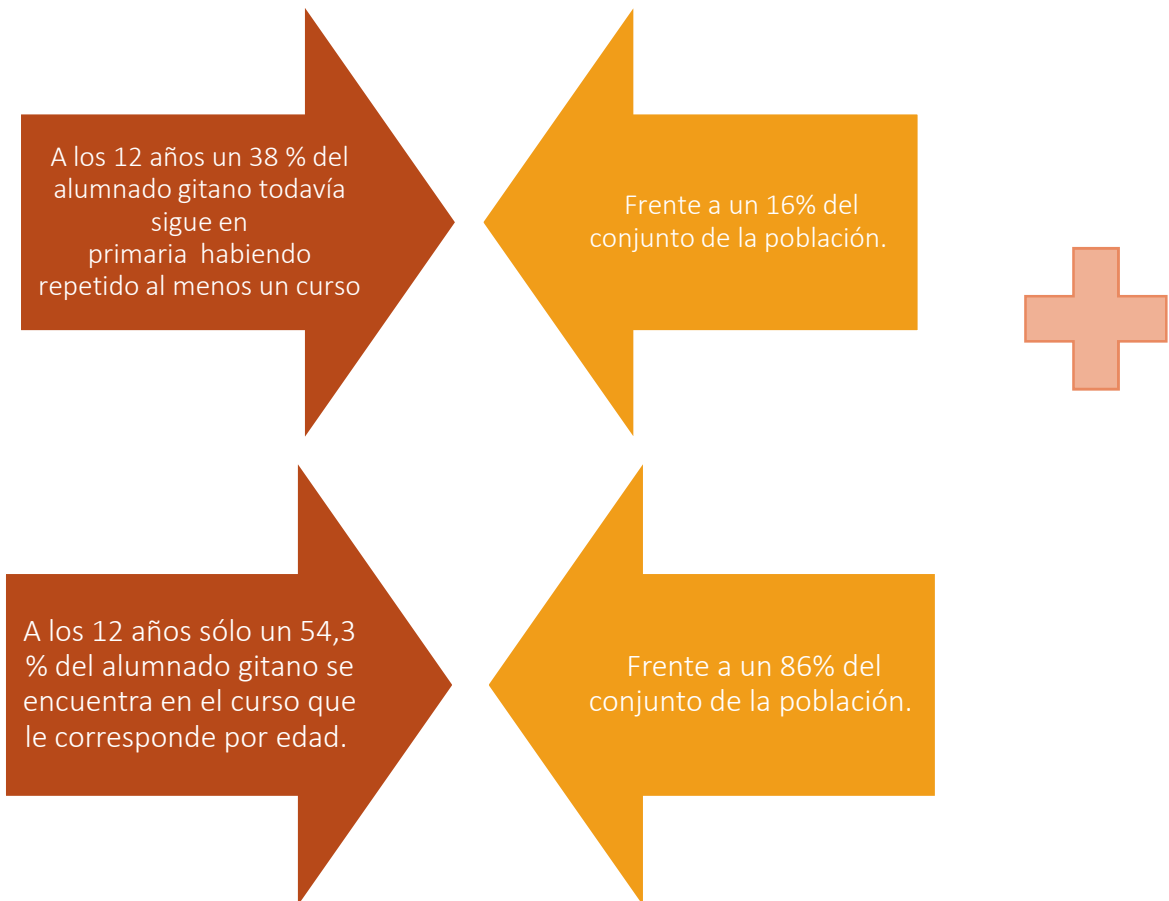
A los 12 años un 38 % del alumnado gitano todavía sigue en primaria habiendo repetido al menos un curso

Frente a un 16% del conjunto de la población.

A los 12 años sólo un 54,3 % del alumnado gitano se encuentra en el curso que le corresponde por edad.

Frente a un 86% del conjunto de la población.